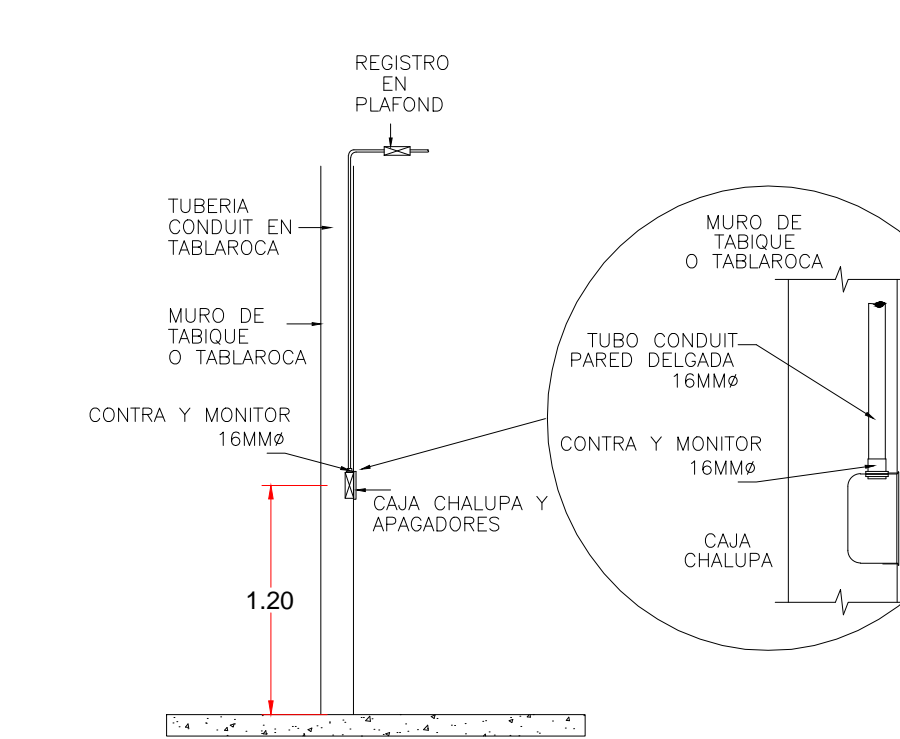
REGISTRO
EN
PLAFOND

TUBERIA
CONDUIT EN
TABLAROCA

MURO DE
TABIQUE
O TABLAROCA

CONTRA Y MONITOR
16MMØ

CAJA CHALUPA Y
APAGADORES

1.20

MURO DE
TABIQUE
O TABLAROCA

TUBO CONDUIT
PARED DELGADA
16MMØ

CONTRA Y MONITOR
16MMØ

CAJA
CHALUPA